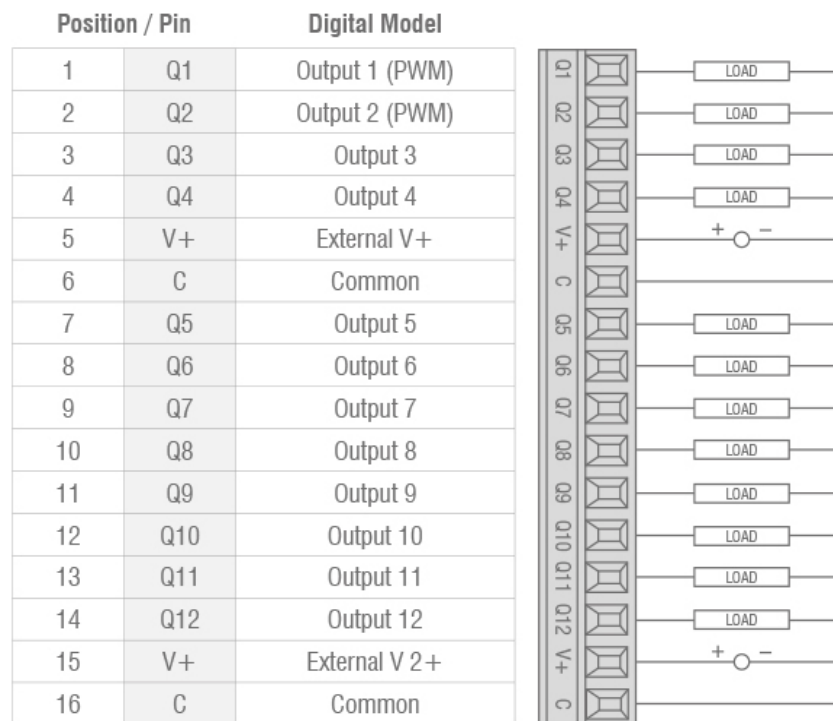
| Position / Pin | | Digital Model |
|---|---|---|
| 1 | Q1 | Output 1 (PWM) |
| 2 | Q2 | Output 2 (PWM) |
| 3 | Q3 | Output 3 |
| 4 | Q4 | Output 4 |
| 5 | V+ | External V+ |
| 6 | C | Common |
| 7 | Q5 | Output 5 |
| 8 | Q6 | Output 6 |
| 9 | Q7 | Output 7 |
| 10 | Q8 | Output 8 |
| 11 | Q9 | Output 9 |
| 12 | Q10 | Output 10 |
| 13 | Q11 | Output 11 |
| 14 | Q12 | Output 12 |
| 15 | V+ | External V 2+ |
| 16 | C | Common |

Q1 LOAD
Q2 LOAD
Q3 LOAD
Q4 LOAD
V+ + −
C
Q5 LOAD
Q6 LOAD
Q7 LOAD
Q8 LOAD
Q9 LOAD
Q10 LOAD
Q11 LOAD
Q12 LOAD
V+ + −
C